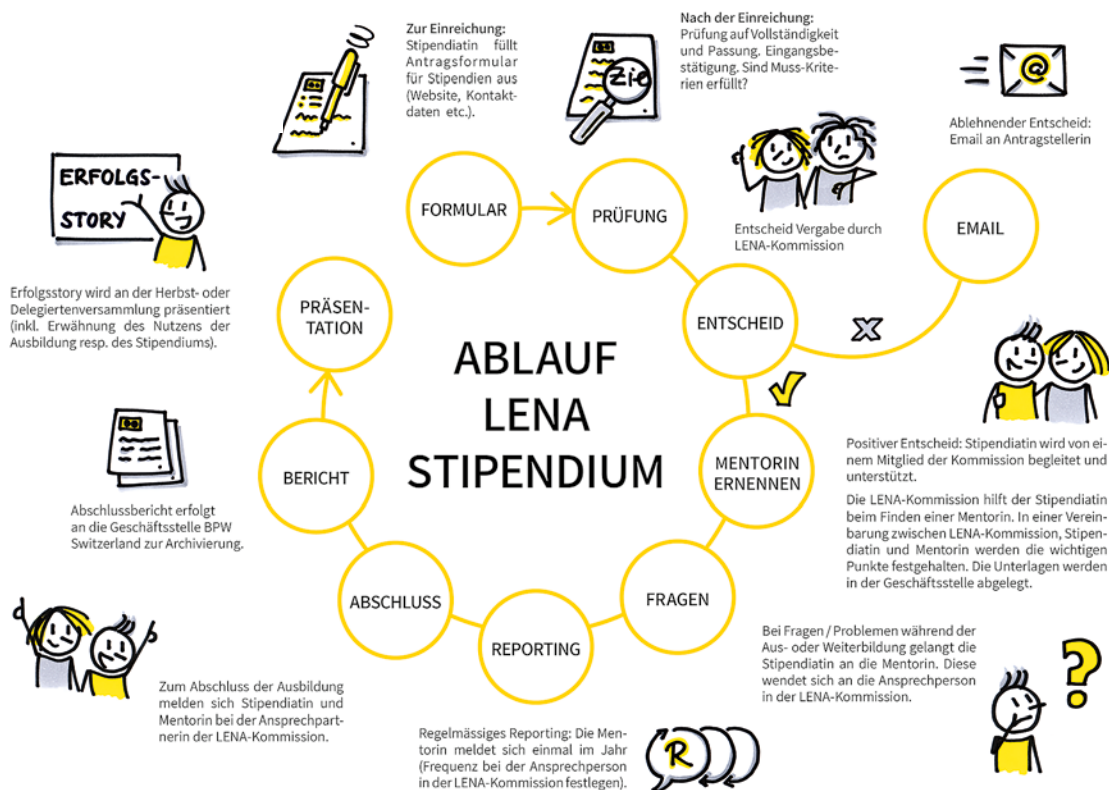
Zur Einreichung:
Stipendiatin füllt Antragsformular für Stipendien aus (Website, Kontaktdaten etc.).

Nach der Einreichung:
Prüfung auf Vollständigkeit und Passung. Eingangsbestätigung. Sind Muss-Kriterien erfüllt?

Ablehnender Entscheid:
Email an Antragstellerin

ERFOLGS-STORY

Erfolgsstory wird an der Herbst- oder Delegiertenversammlung präsentiert (inkl. Erwähnung des Nutzens der Ausbildung resp. des Stipendiums).

ZIEL

FORMULAR

PRÜFUNG

Entscheid Vergabe durch LENA-Kommission

EMAIL

PRÄSEN-TATION

ENTSCHEID

ABLAUF LENA STIPENDIUM

BERICHT

MENTORIN ERNENNEN

Positiver Entscheid: Stipendiatin wird von einem Mitglied der Kommission begleitet und unterstützt.

Die LENA-Kommission hilft der Stipendiatin beim Finden einer Mentorin. In einer Vereinbarung zwischen LENA-Kommission, Stipendiatin und Mentorin werden die wichtigen Punkte festgehalten. Die Unterlagen werden in der Geschäftsstelle abgelegt.

Abschlussbericht erfolgt an die Geschäftsstelle BPW Switzerland zur Archivierung.

ABSCHLUSS

FRAGEN

REPORTING

Bei Fragen / Problemen während der Aus- oder Weiterbildung gelangt die Stipendiatin an die Mentorin. Diese wendet sich an die Ansprechperson in der LENA-Kommission.

Zum Abschluss der Ausbildung melden sich Stipendiatin und Mentorin bei der Ansprechpartnerin der LENA-Kommission.

Regelmässiges Reporting: Die Mentorin meldet sich einmal im Jahr (Frequenz bei der Ansprechperson in der LENA-Kommission festlegen).

R